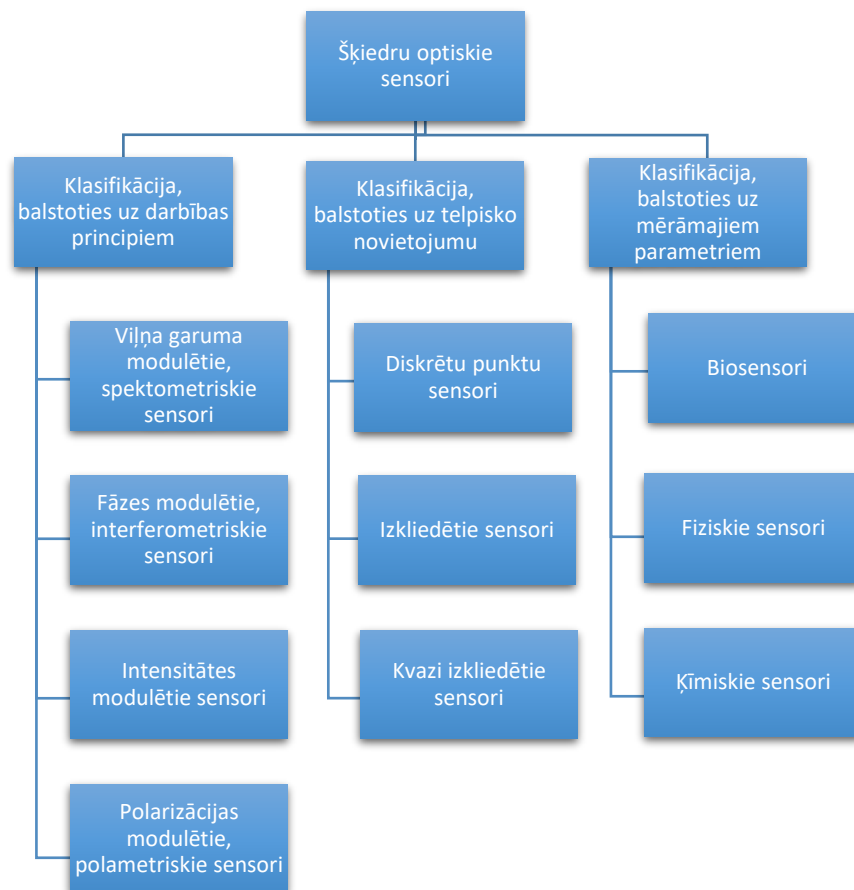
Šķiedru optiskie sensori

Klasifikācija, balstoties uz darbības principiem

Viļņa garuma modulētie, spektometriskie sensori

Fāzes modulētie, interferometriskie sensori

Intensitātes modulētie sensori

Polarizācijas modulētie, polametriskie sensori

Klasifikācija, balstoties uz telpisko novietojumu

Diskrētu punktu sensori

Izkliedētie sensori

Kvazi izkliedētie sensori

Klasifikācija, balstoties uz mērāmajiem parametriem

Biosensori

Fiziskie sensori

Ķīmiskie sensori